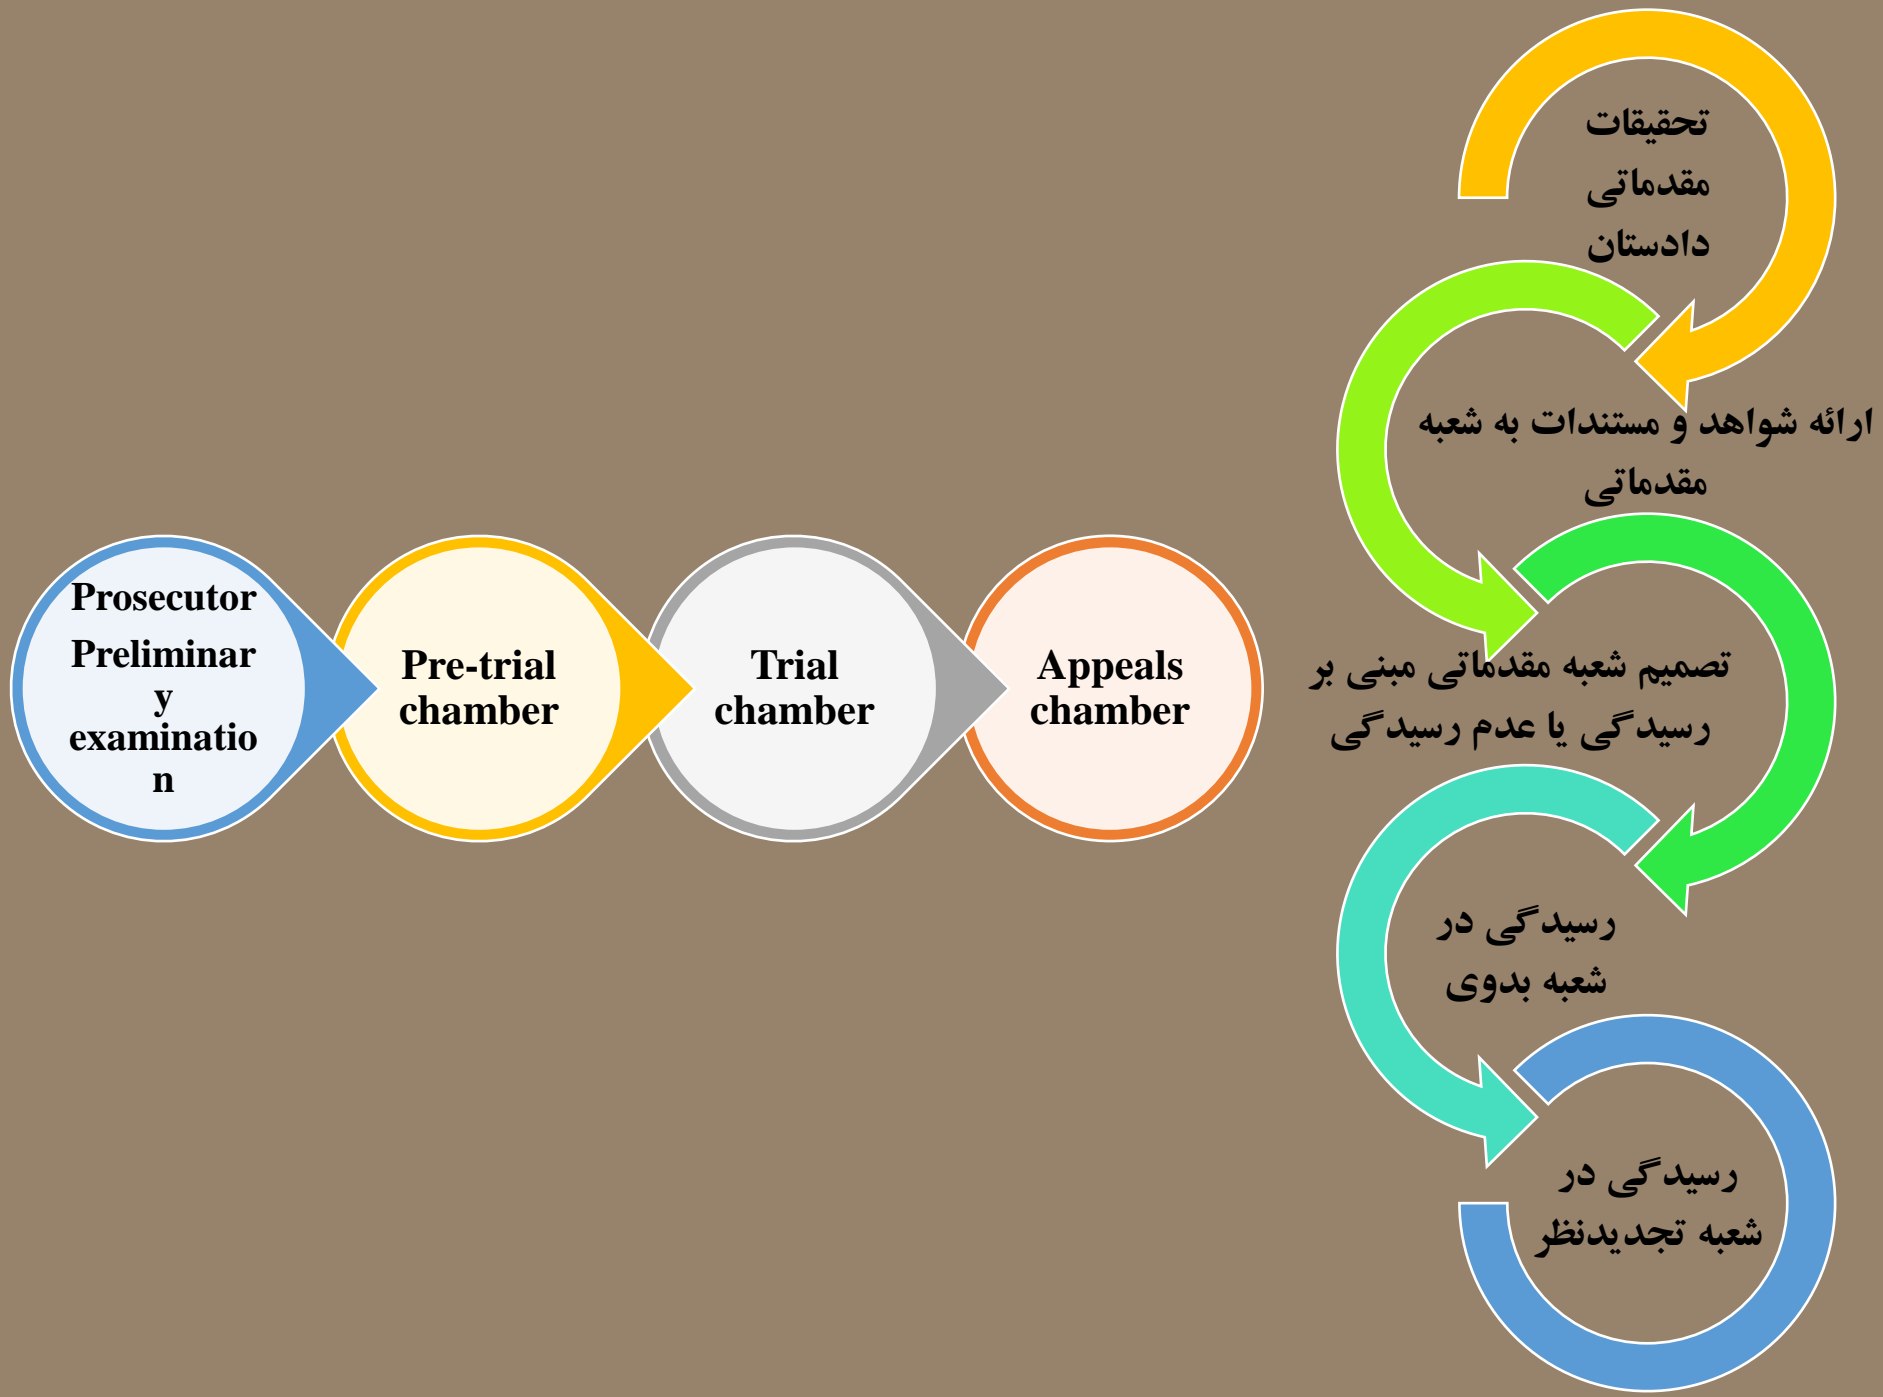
Prosecutor Preliminary examination

Pre-trial chamber

Trial chamber

Appeals chamber

تحقیقات مقدماتی دادستان

ارائه شواهد و مستندات به شعبه مقدماتی

تصمیم شعبه مقدماتی مبنی بر رسیدگی یا عدم رسیدگی

رسیدگی در شعبه بدوی

رسیدگی در شعبه تجدیدنظر